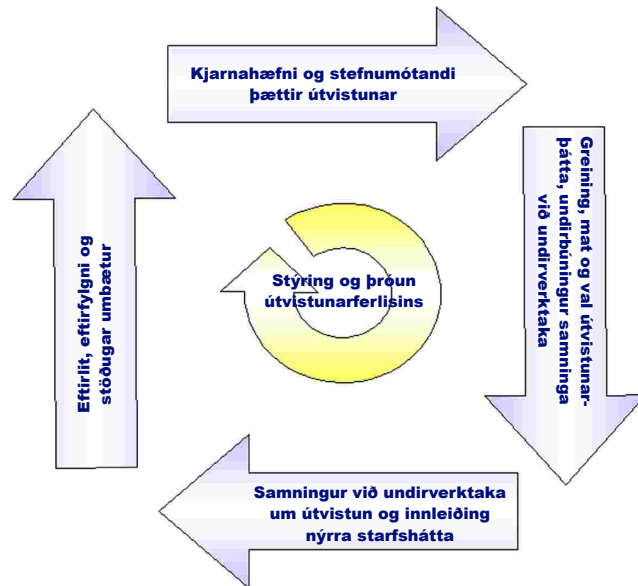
Kjarnahæfni og stefnumótandi þættir útvistunar

Greining, mat og val útvistunarþátta, undirbúningur samninga við undirverktaka

Samningur við undirverktaka um útvistun og innleiðing nýrra starfshátta

Eftirlit, eftirfylgni og stöðugar umbætur

Stýring og þróun útvistunarferlisins